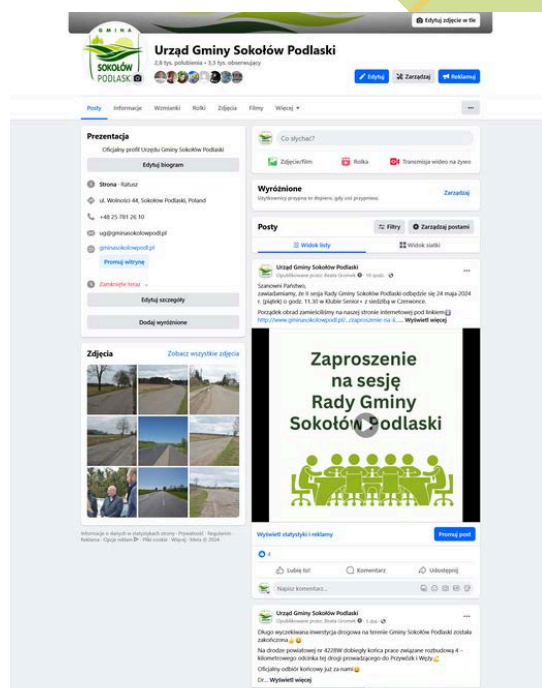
Edytuj zdjęcie w tle

GMINA
SOKOŁÓW PODLASKI

Urząd Gminy Sokołów Podlaski
2,6 tys. polubienia • 3,3 tys. obserwujący

Edytuj
Zarządzaj
Reklamuj

Posty Informacje Wzmianki Rolki Zdjęcia Filmy Więcej ▾

...

Prezentacja
Oficjalny profil Urzędu Gminy Sokołów Podlaski
Edytuj biogram

Strona · Ratusz
ul. Wolności 44, Sokołów Podlaski, Poland
+48 25 781 26 10
ug@gminasokolowpodl.pl
gminasokolowpodl.pl
Promuj witrynę
Zamknięte teraz ▾
Edytuj szczegóły
Dodaj wyróżnione

Zdjęcia
Zobacz wszystkie zdjęcia

Informacje o danych w statystykach strony · Prywatność · Regulamin · Reklama · Opcje reklam · Pliki cookie · Więcej · Meta © 2024

Co słychać?
Zdjęcie/film
Rolka
Transmisja wideo na żywo

Wyróżnione
Zarządzaj
Użytkownicy przypną to dopiero, gdy coś przypniesz.

Posty
Filtry
Zarządzaj postami
Widok listy
Widok siatki

Urząd Gminy Sokołów Podlaski
Opublikowane przez: Beata Gromek · 10 godz. ·
...
Szanowni Państwo,
zawiadamiamy, że III sesja Rady Gminy Sokołów Podlaski odbędzie się 24 maja 2024 r. (piątek) o godz. 11.30 w Klubie Senior+ z siedzibą w Czerwonce.
Porządek obrad zamieściliśmy na naszej stronie internetowej pod linkiem
http://www.gminasokolowpodl.pl/...zaproszenie-na-s... Wyświetl więcej

Zaproszenie na sesję Rady Gminy Sokołów Podlaski

Wyświetl statystyki i reklamy
Promuj post
4
Lubię to!
Komentarz
Udostępnij
Napisz komentarz...

Urząd Gminy Sokołów Podlaski
Opublikowane przez: Beata Gromek · 1 dzień ·
...
Długo wyczekiwana inwestycja drogowa na terenie Gminy Sokołów Podlaski została zakończona
Na drodze powiatowej nr 4228W dobiegły końca prace związane rozbudową 4 - kilometrowego odcinka tej drogi prowadzącego do Przywózk i Wyły
Oficjalny odbiór końcowy już za nami
Dr... Wyświetl więcej